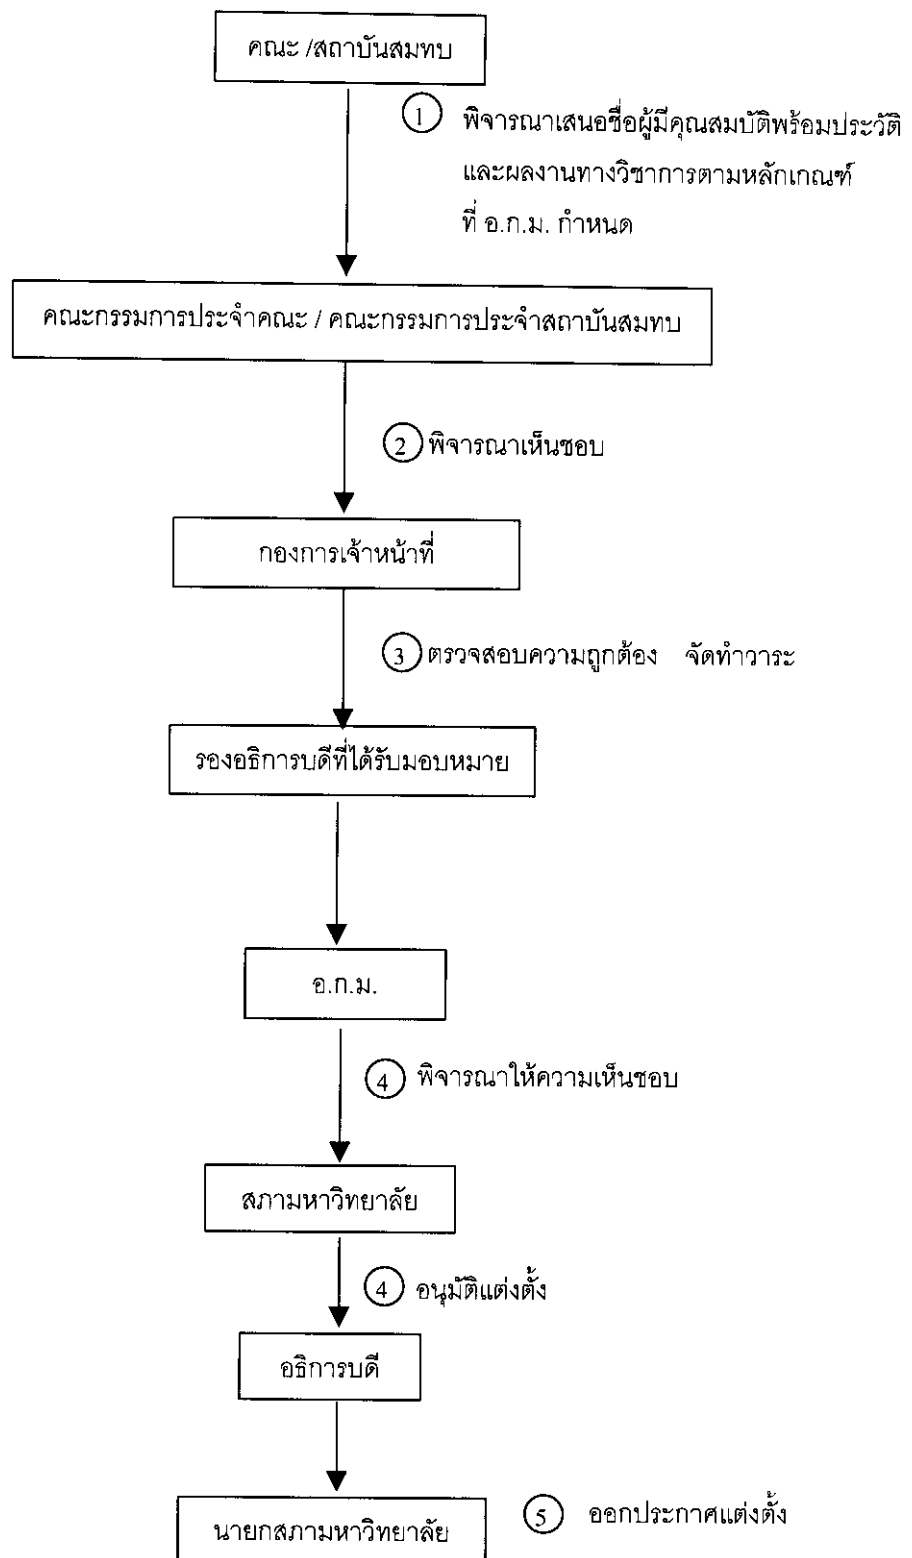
คณะ /สถาบันสมทบ

1 พิจารณาเสนอชื่อผู้มีคุณสมบัติพร้อมประวัติ และผลงานทางวิชาการตามหลักเกณฑ์ ที่ อ.ก.ม. กำหนด

คณะกรรมการประจำคณะ / คณะกรรมการประจำสถาบันสมทบ

2 พิจารณาเห็นชอบ

กองการเจ้าหน้าที่

3 ตรวจสอบความถูกต้อง จัดทำวาระ

รองอธิการบดีที่ได้รับมอบหมาย

อ.ก.ม.

4 พิจารณาให้ความเห็นชอบ

สภามหาวิทยาลัย

4 อนุมัติแต่งตั้ง

อธิการบดี

นายกสภามหาวิทยาลัย

5 ออกประกาศแต่งตั้ง